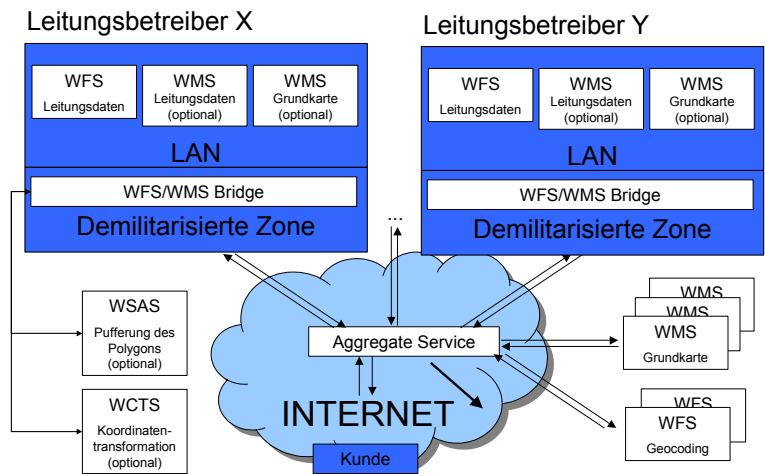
Leitungsbetreiber X

WFS
Leitungsdaten

WMS
Leitungsdaten
(optional)

WMS
Grundkarte
(optional)

LAN

WFS/WMS Bridge

Demilitarisierte Zone

Leitungsbetreiber Y

WFS
Leitungsdaten

WMS
Leitungsdaten
(optional)

WMS
Grundkarte
(optional)

LAN

WFS/WMS Bridge

Demilitarisierte Zone

...

WSAS
Pufferung des Polygons
(optional)

WCTS
Koordinatentransformation
(optional)

Aggregate Service

INTERNET

Kunde

WMS
WMS
WMS
Grundkarte

WFS
WFS
Geocoding